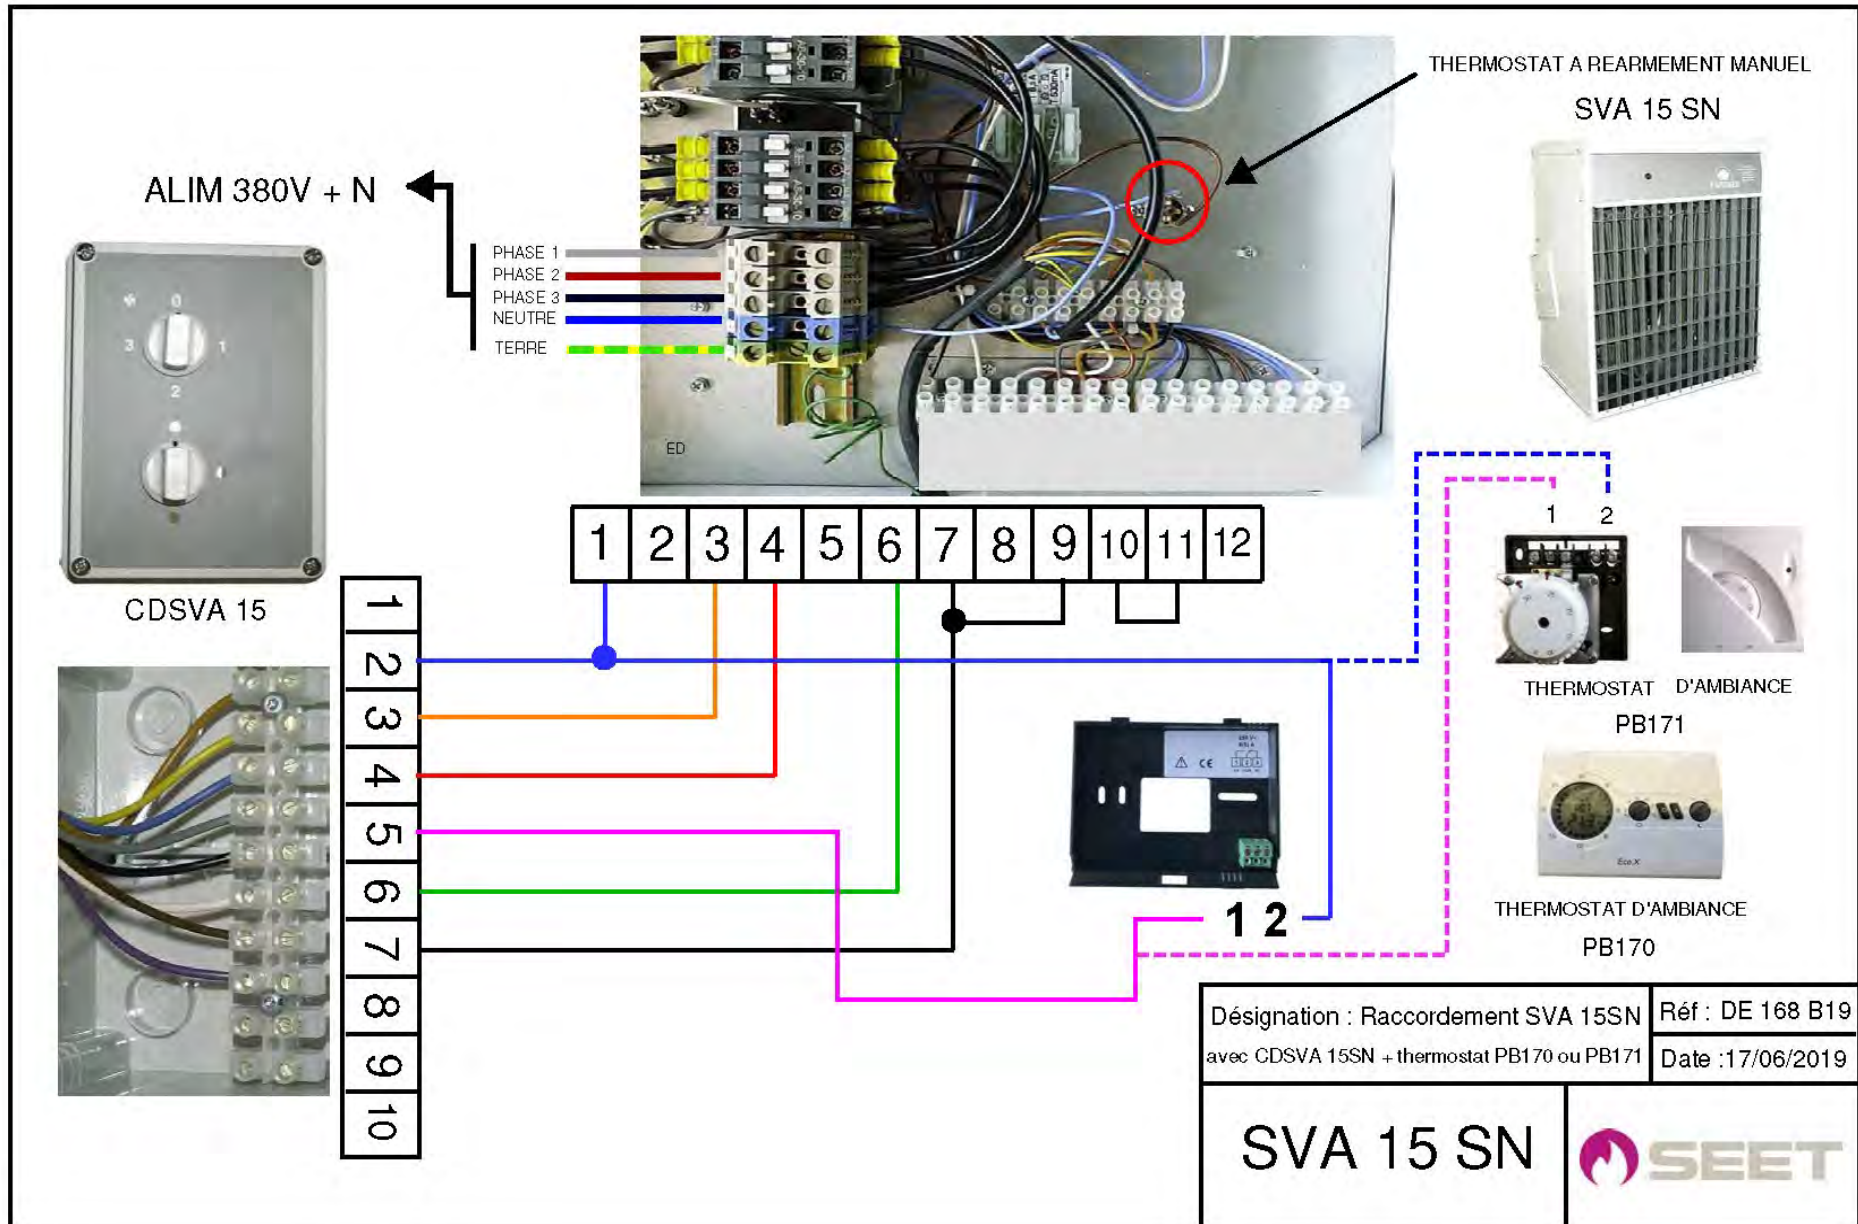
THERMOSTAT A REARMEMENT MANUEL

SVA 15 SN

ALIM 380V + N

PHASE 1
PHASE 2
PHASE 3
NEUTRE
TERRE

0
1
2
3

CDSVA 15

| 1 | 2 | 3 | 4 | 5 | 6 | 7 | 8 | 9 | 10 | 11 | 12 |
|---|---|---|---|---|---|---|---|---|---|---|---|

1
2
3
4
5
6
7
8
9
10

1 2

THERMOSTAT D'AMBIANCE
PB171

THERMOSTAT D'AMBIANCE
PB170

1 2

| Désignation : Raccordement SVA 15SN avec CDSVA 15SN + thermostat PB170 ou PB171 | Réf : DE 168 B19 |
|---|---|
| | Date :17/06/2019 |
| SVA 15 SN | SEET |